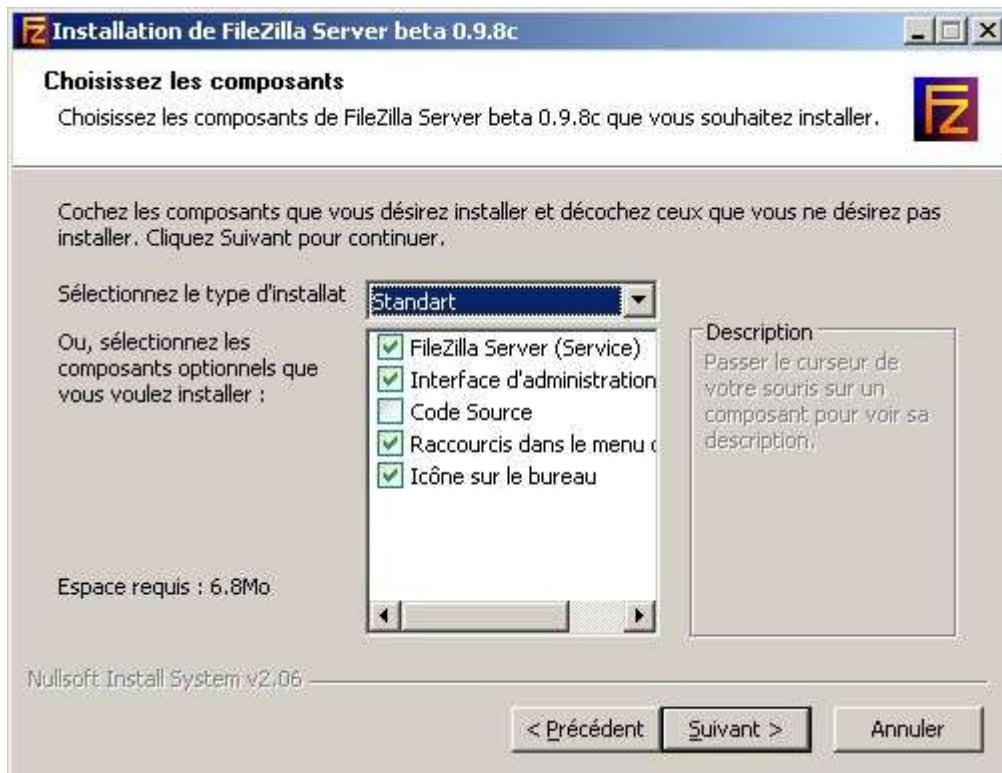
Installation de FileZilla Server beta 0.9.8c

Choisissez les composants

Choisissez les composants de FileZilla Server beta 0.9.8c que vous souhaitez installer.

Cochez les composants que vous désirez installer et décochez ceux que vous ne désirez pas installer. Cliquez Suivant pour continuer.

Sélectionnez le type d'installat

Standart

Ou, sélectionnez les composants optionnels que vous voulez installer :

FileZilla Server (Service)
Interface d'administration
Code Source
Raccourcis dans le menu (
Icône sur le bureau

Description

Passer le curseur de votre souris sur un composant pour voir sa description.

Espace requis : 6.8Mo

Nullsoft Install System v2.06

< Précédent

Suivant >

Annuler